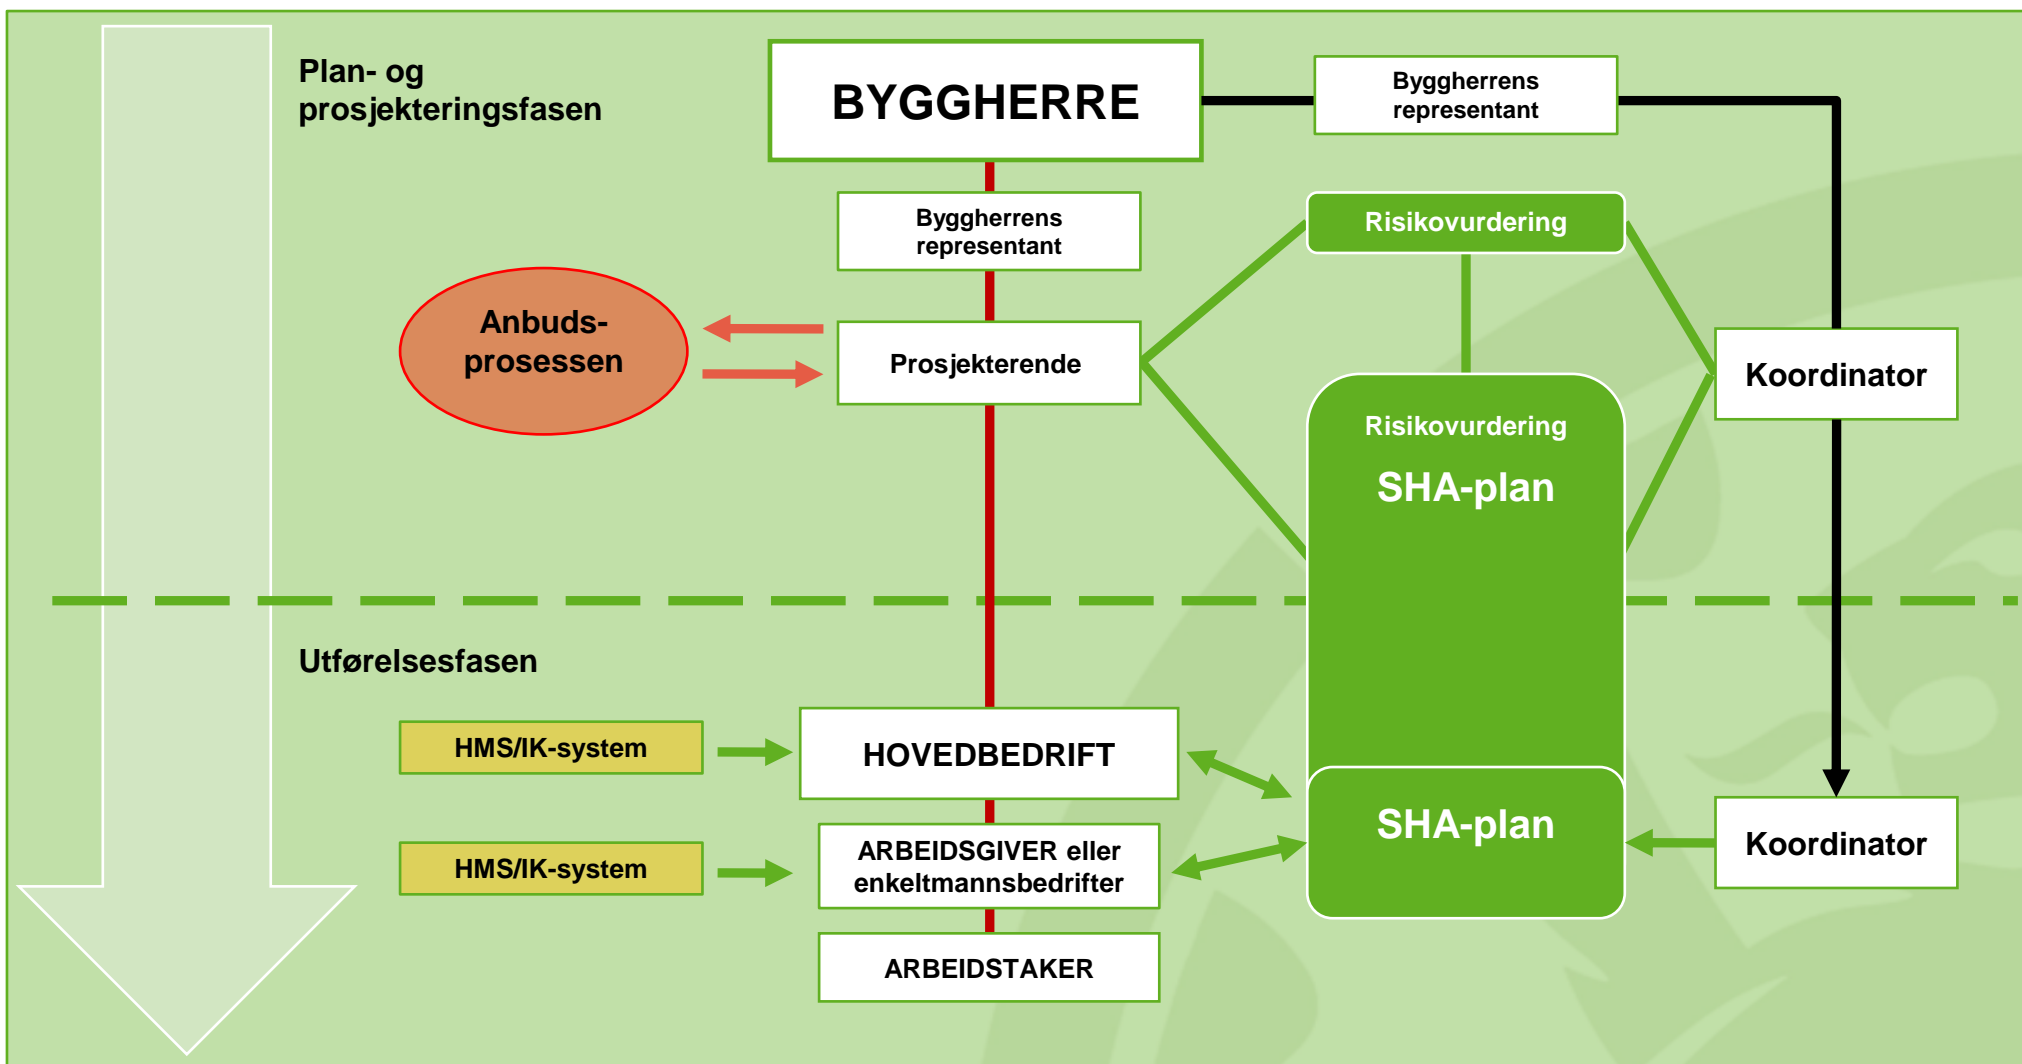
Plan- og prosjekteringsfasen

BYGGHERRE

Byggherrens representant

Byggherrens representant

Risikovurdering

Anbuds-prosessen

Prosjekterende

Koordinator

Risikovurdering

SHA-plan

Utførelsesfasen

HMS/IK-system

HOVEDBEDRIFT

SHA-plan

HMS/IK-system

ARBEIDSGIVER eller enkeltmannsbedrifter

Koordinator

ARBEIDSTAKER